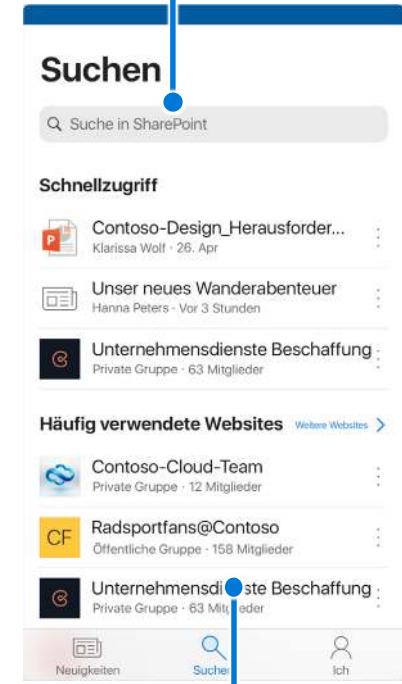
Suchen

Suche in SharePoint

Schnellzugriff

Contoso-Design_Herausforder...
Klarissa Wolf · 26. Apr

Unser neues Wanderabenteuer
Hanna Peters · Vor 3 Stunden

Unternehmensdienste Beschaffung
Private Gruppe · 63 Mitglieder

Häufig verwendete Websites
Weitere Websites

Contoso-Cloud-Team
Private Gruppe · 12 Mitglieder

CF
Radsportfans@Contoso
Öffentliche Gruppe · 158 Mitglieder

Unternehmensdi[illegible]ste Beschaffung
Private Gruppe · 63 M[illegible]eder

Neuigkeiten
Suchen
Ich